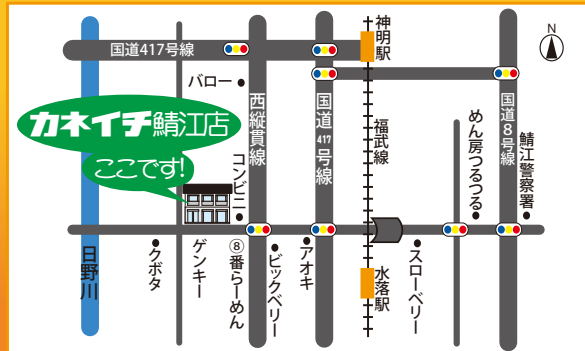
国道417号線
神明駅
N
バロー
カネイチ鯖江店
ここです!
西縦貫線
コンビニ
国道417号線
福武線
めん房つるつる
国道8号線
鯖江警察署
日野川
クボタ
ゲンキー
⑧番らーめん
ビックベリー
アオキ
水落駅
スローベリー